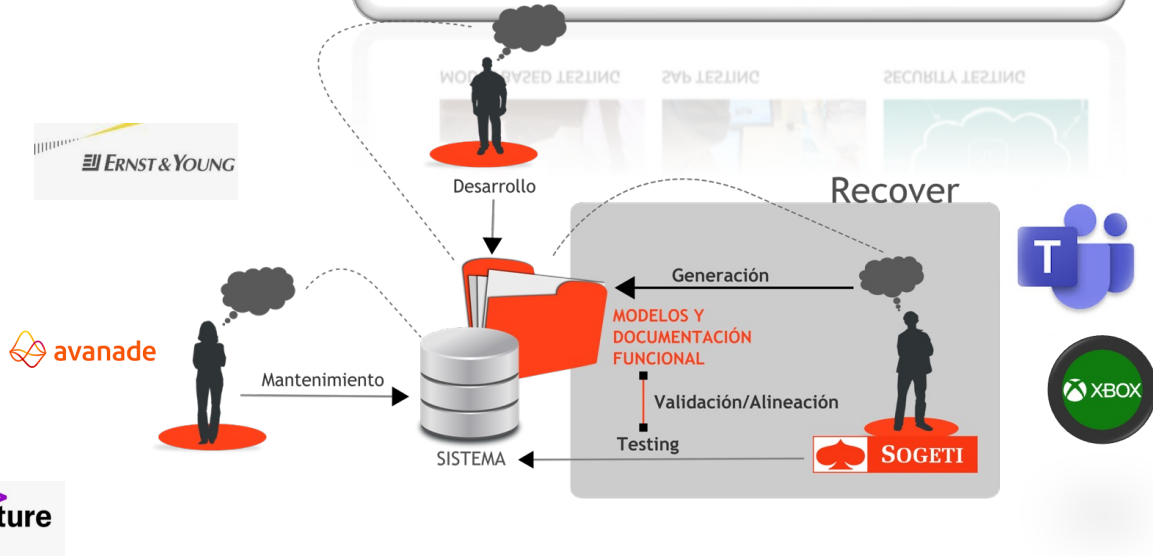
MODEL BASED TESTING SAP TESTING SECURITY TESTING

ERNST & YOUNG

Desarrollo

Recover

Generación

MODELOS Y DOCUMENTACIÓN FUNCIONAL

avanade

Mantenimiento

Validación/Alineación

Testing

SISTEMA

SOGETI

XBOX

ture